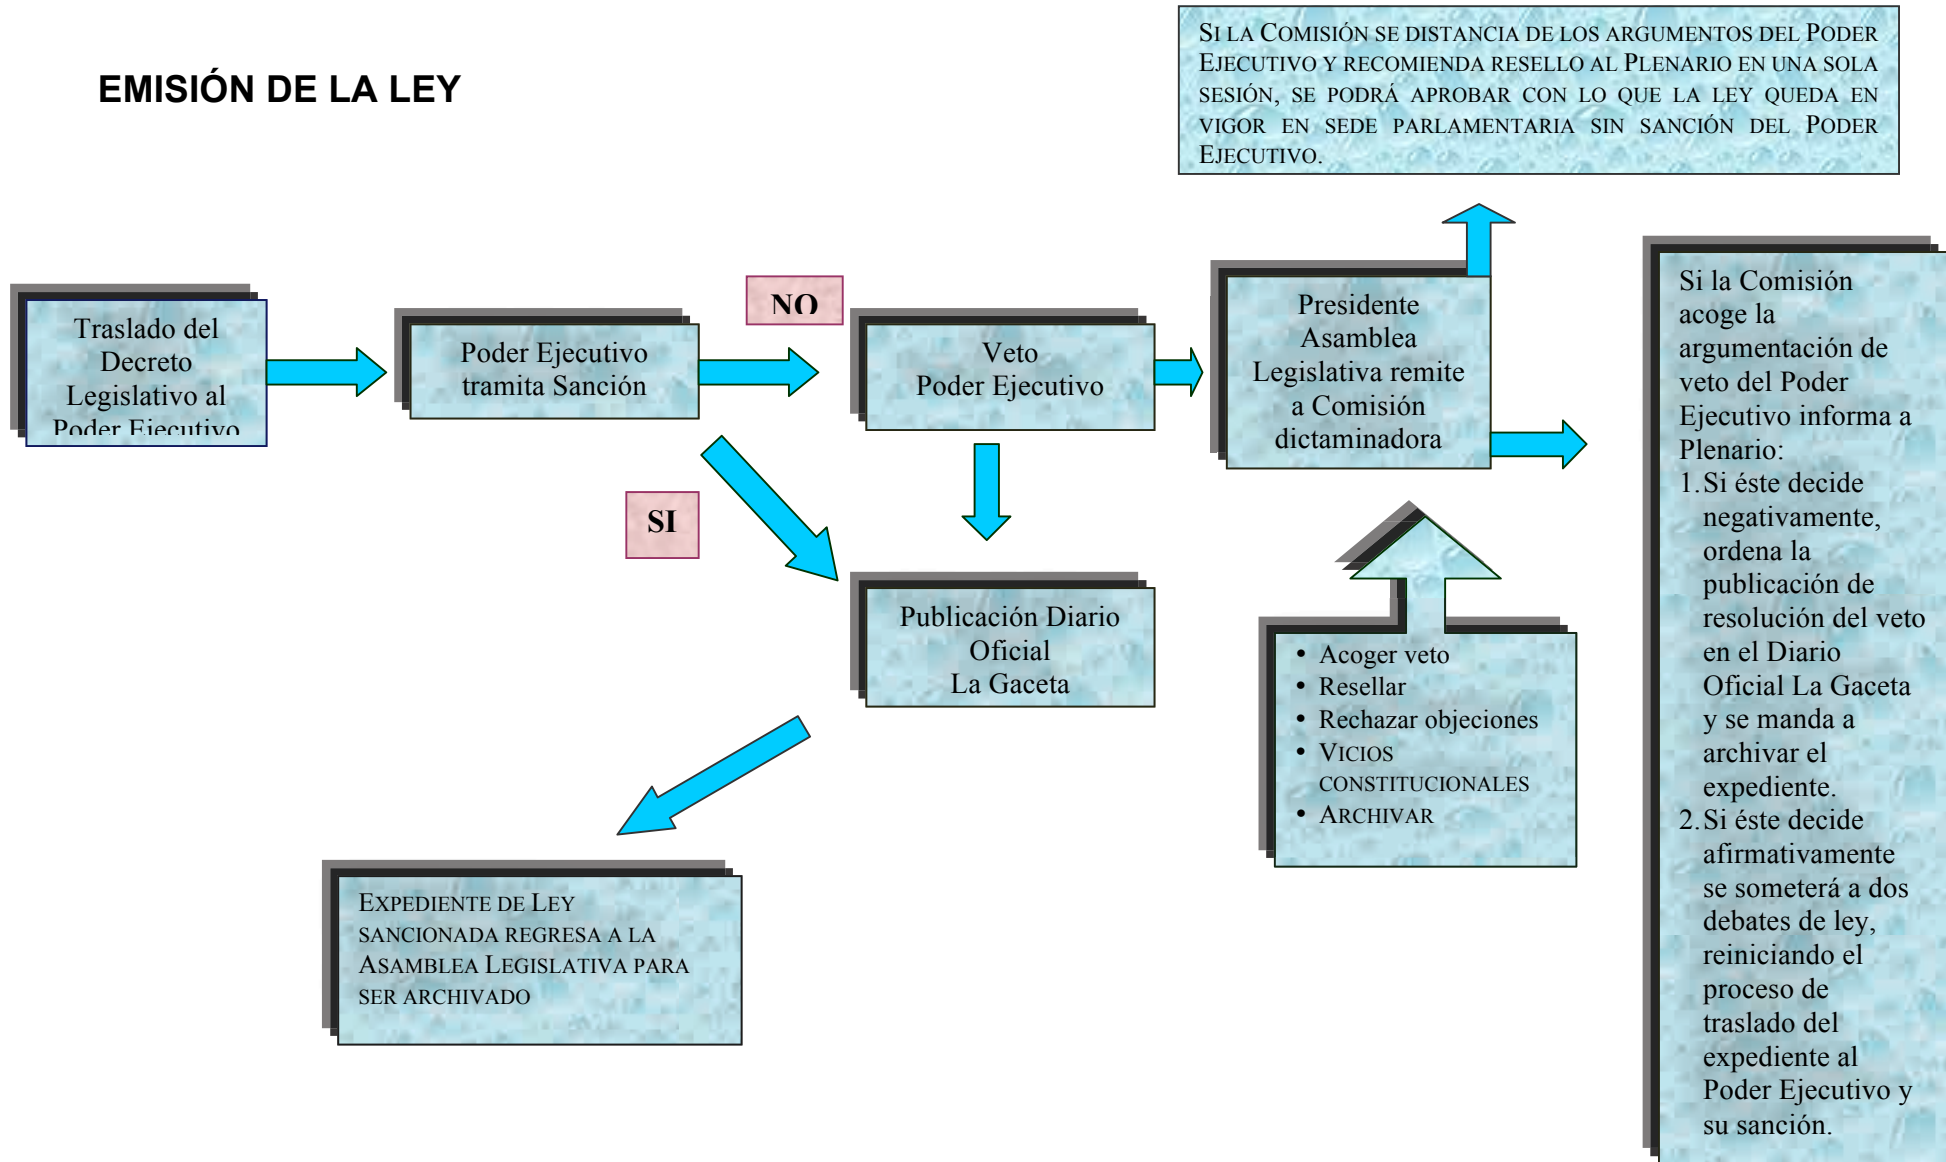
EMISIÓN DE LA LEY

SI LA COMISIÓN SE DISTANCIA DE LOS ARGUMENTOS DEL PODER EJECUTIVO Y RECOMIENDA RESELLO AL PLENARIO EN UNA SOLA SESIÓN, SE PODRÁ APROBAR CON LO QUE LA LEY QUEDA EN VIGOR EN SEDE PARLAMENTARIA SIN SANCIÓN DEL PODER EJECUTIVO.

Traslado del Decreto Legislativo al Poder Ejecutivo

Poder Ejecutivo tramita Sanción

NO

Veto Poder Ejecutivo

Presidente Asamblea Legislativa remite a Comisión dictaminadora

Si la Comisión acoge la argumentación de veto del Poder Ejecutivo informa a Plenario:
1. Si éste decide negativamente, ordena la publicación de resolución del veto en el Diario Oficial La Gaceta y se manda a archivar el expediente.
2. Si éste decide afirmativamente se someterá a dos debates de ley, reiniciando el proceso de traslado del expediente al Poder Ejecutivo y su sanción.

SI

Publicación Diario Oficial La Gaceta

• Acoger veto
• Resellar
• Rechazar objeciones
• VICIOS CONSTITUCIONALES
• ARCHIVAR

EXPEDIENTE DE LEY SANCIONADA REGRESA A LA ASAMBLEA LEGISLATIVA PARA SER ARCHIVADO